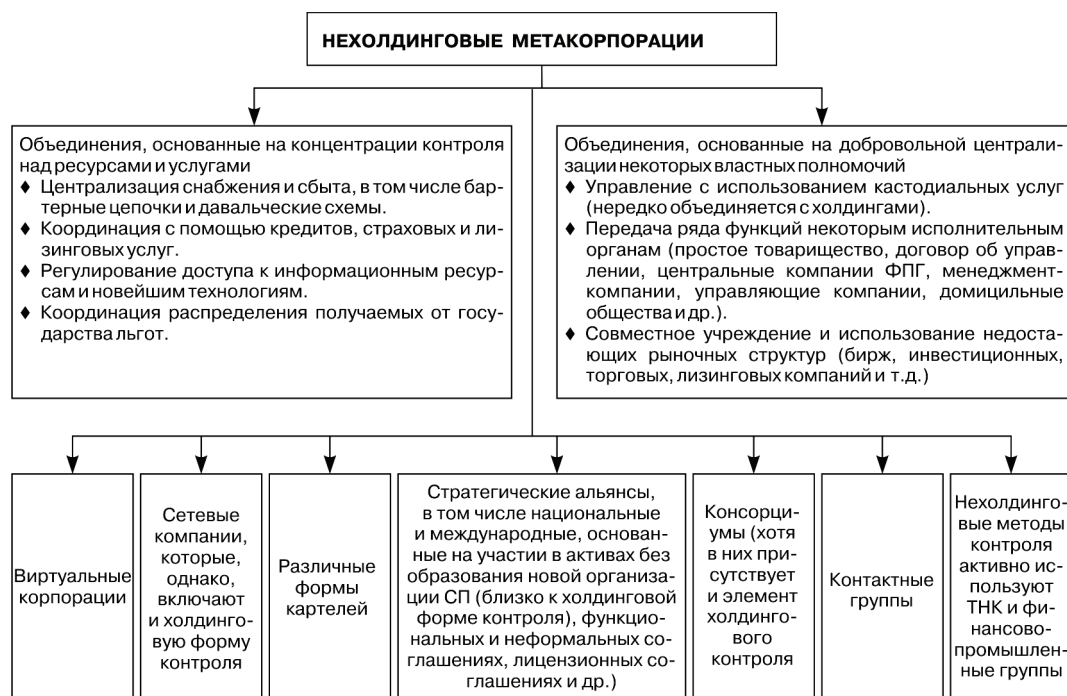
НЕХОЛДИНГОВЫЕ МЕТАКОРПОРАЦИИ

Объединения, основанные на концентрации контроля над ресурсами и услугами
♦ Централизация снабжения и сбыта, в том числе бартерные цепочки и давальческие схемы.
♦ Координация с помощью кредитов, страховых и лизинговых услуг.
♦ Регулирование доступа к информационным ресурсам и новейшим технологиям.
♦ Координация распределения получаемых от государства льгот.

Объединения, основанные на добровольной централизации некоторых властных полномочий
♦ Управление с использованием кастодиальных услуг (нередко объединяется с холдингами).
♦ Передача ряда функций некоторым исполнительным органам (простое товарищество, договор об управлении, центральные компании ФПГ, менеджмент-компании, управляющие компании, домицильные общества и др.).
♦ Совместное учреждение и использование недостающих рыночных структур (бирж, инвестиционных, торговых, лизинговых компаний и т.д.)

Виртуальные корпорации

Сетевые компании, которые, однако, включают и холдинговую форму контроля

Различные формы картелей

Стратегические альянсы, в том числе национальные и международные, основанные на участии в активах без образования новой организации СП (близко к холдинговой форме контроля), функциональных и неформальных соглашениях, лицензионных соглашениях и др.)

Консорциумы (хотя в них присутствует и элемент холдингового контроля

Контактные группы

Нехолдинговые методы контроля активно используют ТНК и финансово-промышленные группы